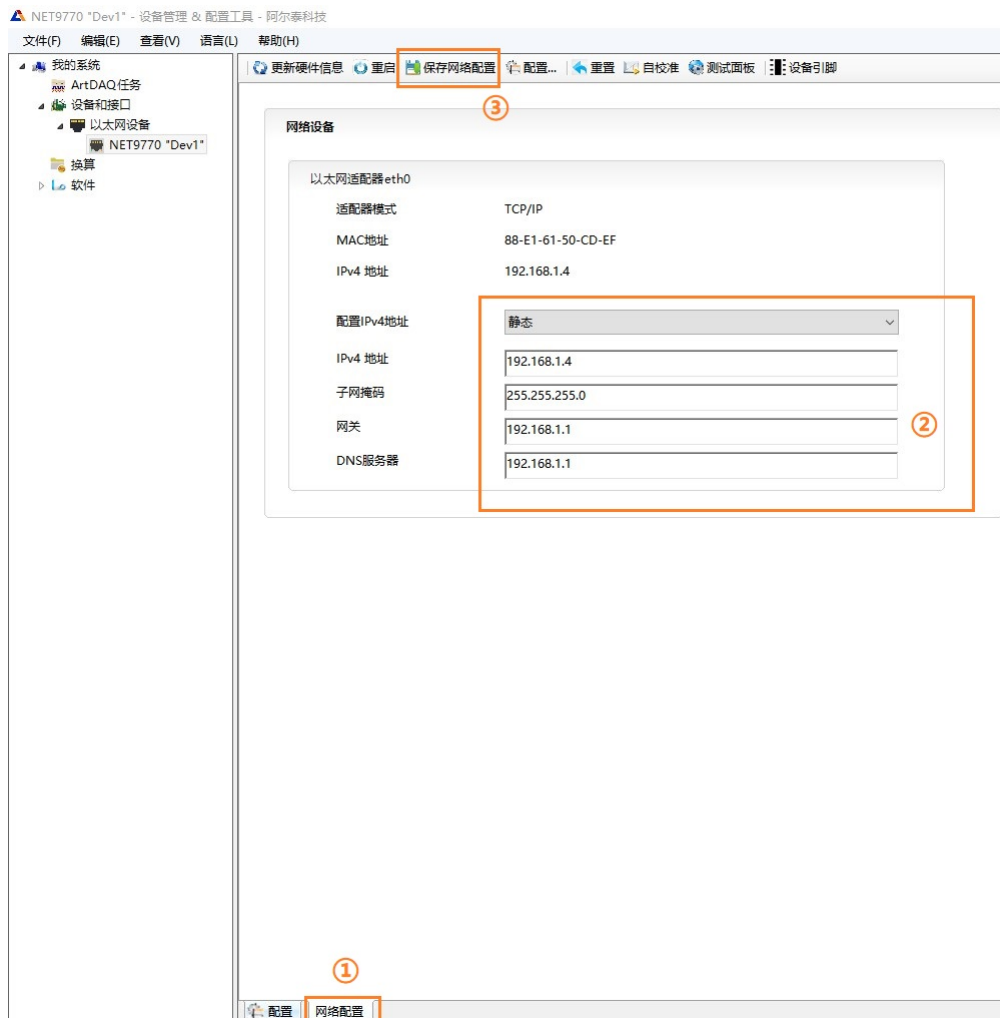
NET9770 "Dev1" - 设备管理 & 配置工具 - 阿尔泰科技

文件(F) 编辑(E) 查看(V) 语言(L) 帮助(H)

我的系统
ArtDAQ任务
设备和接口
以太网设备
NET9770 "Dev1"
换算
软件

更新硬件信息 重启 保存网络配置 配置... 重置 自校准 测试面板 设备引脚

③

网络设备

以太网适配器eth0

适配器模式 TCP/IP
MAC地址 88-E1-61-50-CD-EF
IPv4 地址 192.168.1.4

配置IPv4地址 静态
IPv4 地址 192.168.1.4
子网掩码 255.255.255.0
网关 192.168.1.1
DNS服务器 192.168.1.1

②

①

配置 网络配置